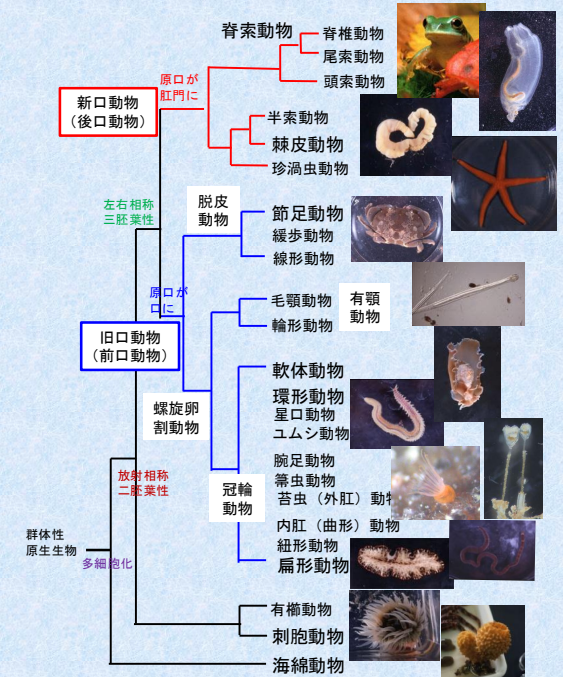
脊索動物
脊椎動物
尾索動物
頭索動物
原口が肛門に
新口動物
（後口動物）
半索動物
棘皮動物
珍渦虫動物
左右相称
三胚葉性
脱皮動物
節足動物
緩歩動物
線形動物
原口が口に
毛顎動物
輪形動物
有顎動物
旧口動物
（前口動物）
軟体動物
環形動物
星口動物
ユムシ動物
螺旋卵割動物
腕足動物
箒虫動物
苔虫（外肛）動物
冠輪動物
放射相称
二胚葉性
内肛（曲形）動物
紐形動物
扁形動物
群体性
原生生物
多細胞化
有櫛動物
刺胞動物
海綿動物